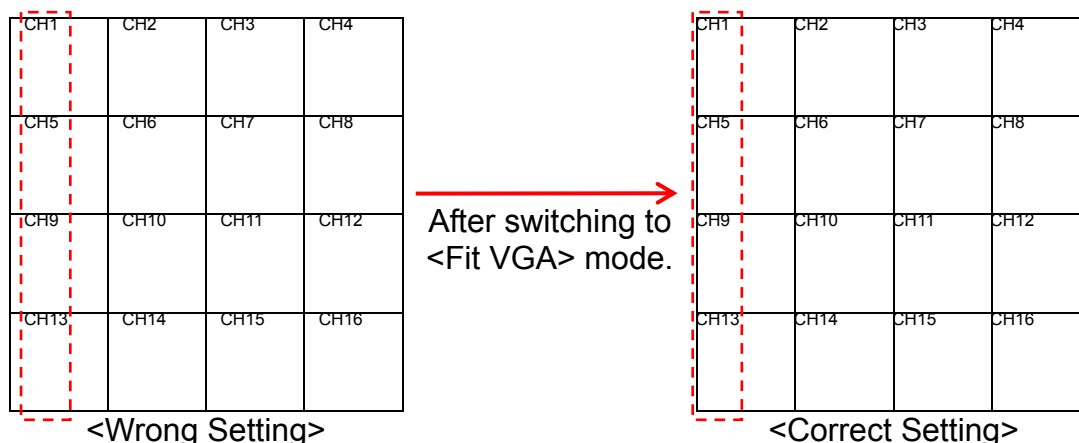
| CH1 | CH2 | CH3 | CH4 |
|---|---|---|---|
| CH5 | CH6 | CH7 | CH8 |
| CH9 | CH10 | CH11 | CH12 |
| CH13 | CH14 | CH15 | CH16 |

<Wrong Setting>

After switching to <Fit VGA> mode.

| CH1 | CH2 | CH3 | CH4 |
|---|---|---|---|
| CH5 | CH6 | CH7 | CH8 |
| CH9 | CH10 | CH11 | CH12 |
| CH13 | CH14 | CH15 | CH16 |

<Correct Setting>